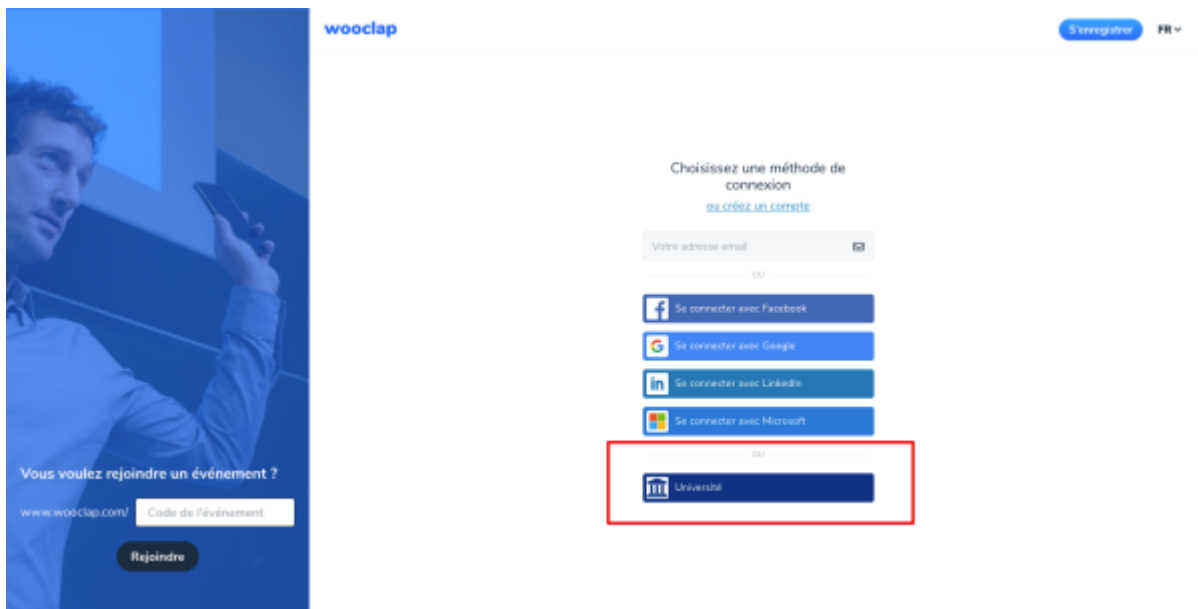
Vous voulez rejoindre un événement ?

www.wooclap.com/ Code de l'événement

Rejoindre

wooclap

S'enregistrer FR

Choisissez une méthode de connexion

ou créez un compte

Votre adresse email

ou

Se connecter avec Facebook

Se connecter avec Google

Se connecter avec LinkedIn

Se connecter avec Microsoft

ou

Université